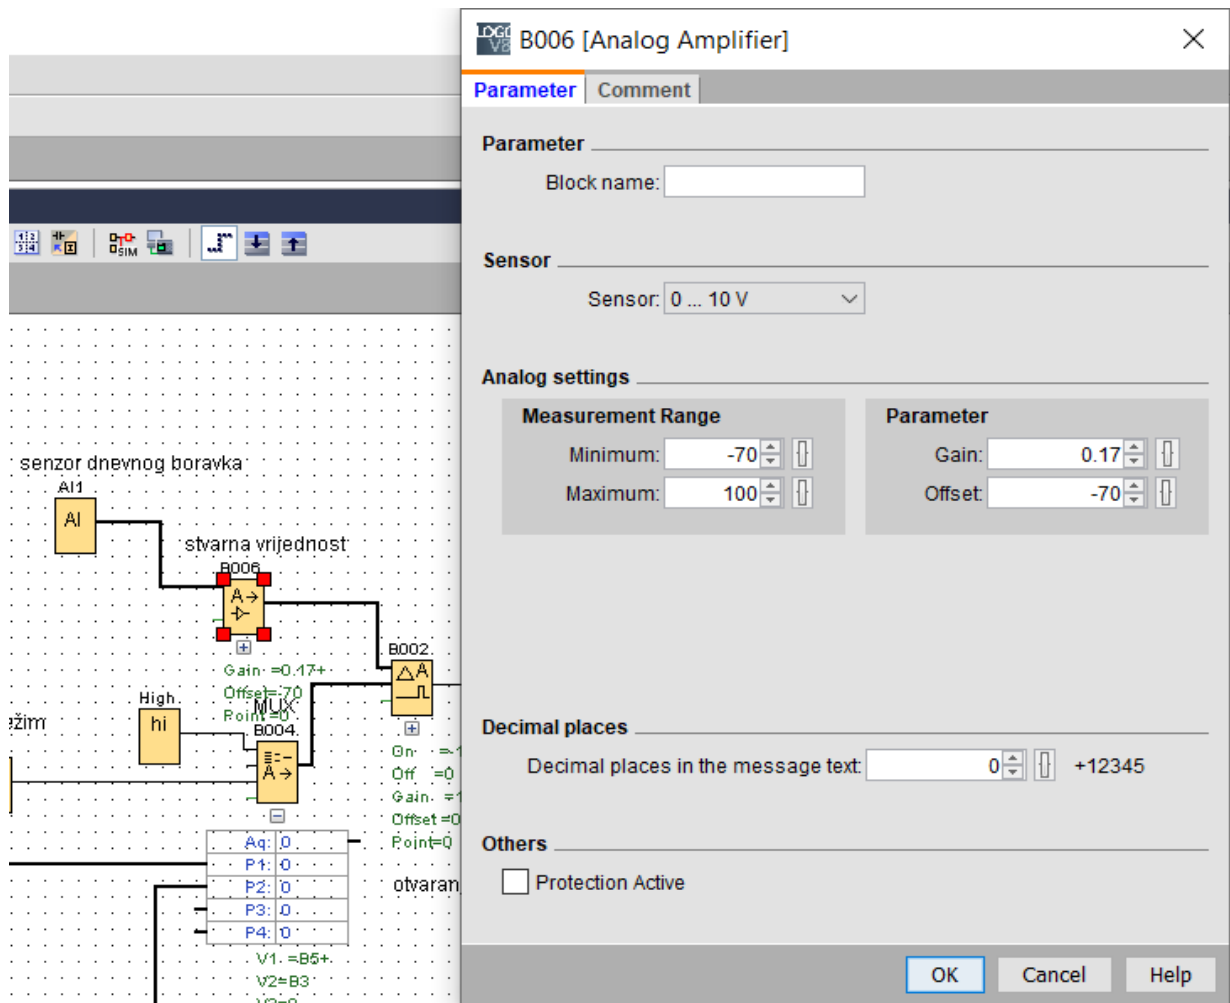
LOGO! V8 B006 [Analog Amplifier]

Parameter | Comment

Parameter

Block name:

Sensor

Sensor: 0 ... 10 V

Analog settings

Measurement Range
Minimum: -70
Maximum: 100

Parameter
Gain: 0.17
Offset: -70

Decimal places

Decimal places in the message text: 0 +12345

Others

Protection Active

OK Cancel Help

senzor dnevnog boravka
AI1
AI
stvarna vrijednost
B006
Gain =0.17+
Offset=-70
Point=0
B002
High
hi
MUX
B004
ežim
On =1
Off =0
Gain =1
Offset=0
Point=0
Aq: 0
P1: 0
P2: 0
P3: 0
P4: 0
otvaran
V1 =B5+
V2=B3
V3=0